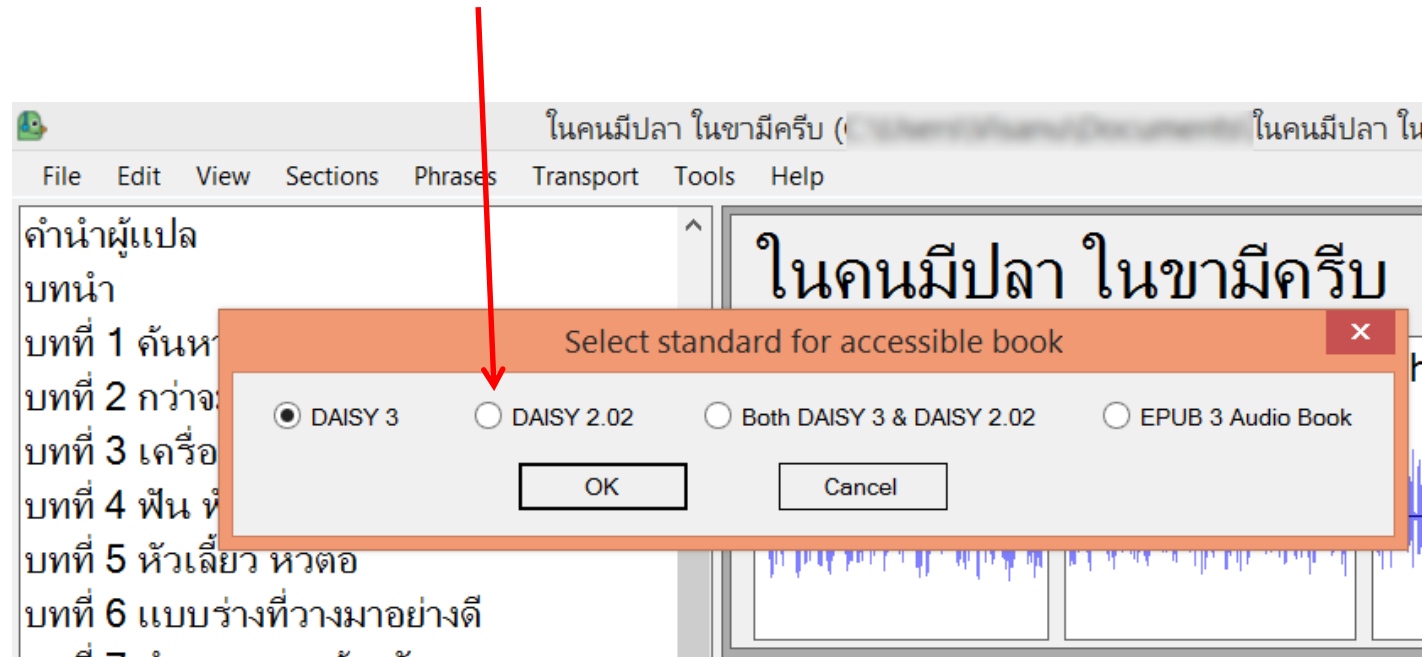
ในคนมีปลา ในขามีครีบ ([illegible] ในคนมีปลา ใน

File Edit View Sections Phrases Transport Tools Help

คำนำผู้แปล
บทนำ
บทที่ 1 ค้นห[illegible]
บทที่ 2 กว่าจ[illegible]
บทที่ 3 เครื่อ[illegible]
บทที่ 4 ฟัน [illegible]
บทที่ 5 หัวเลี้ยว หัวต่อ
บทที่ 6 แบบร่างที่วางมาอย่างดี

ในคนมีปลา ในขามีครีบ

Select standard for accessible book

DAISY 3
DAISY 2.02
Both DAISY 3 & DAISY 2.02
EPUB 3 Audio Book

OK
Cancel